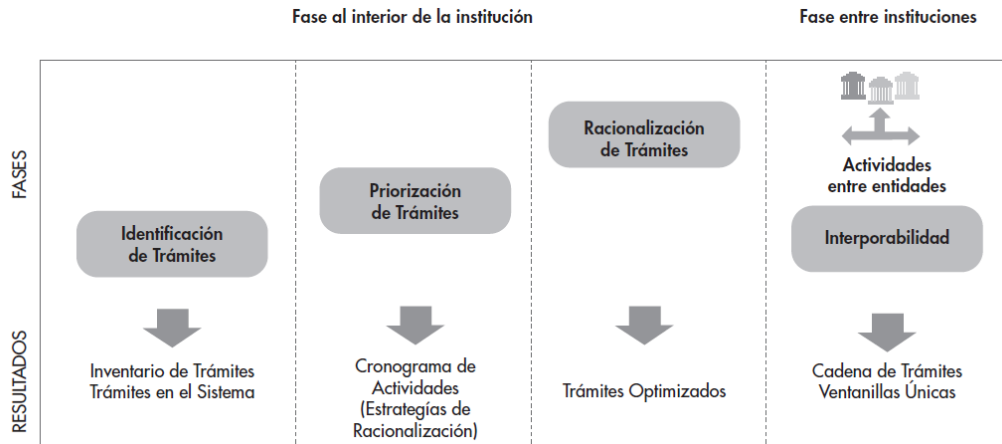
Fase al interior de la institución

Fase entre instituciones

FASES

Identificación de Trámites

Priorización de Trámites

Racionalización de Trámites

Actividades entre entidades

Interporabilidad

RESULTADOS

Inventario de Trámites
Trámites en el Sistema

Cronograma de Actividades (Estrategías de Racionalización)

Trámites Optimizados

Cadena de Trámites
Ventanillas Únicas